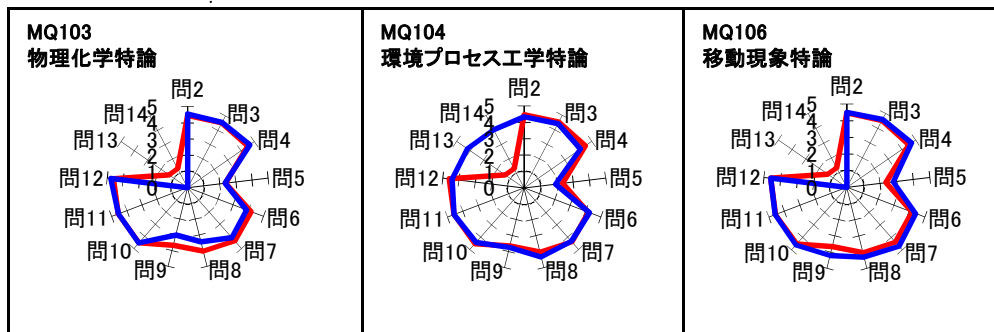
MQ103
物理化学特論

問2
問3
問4
問5
問6
問7
問8
問9
問10
問11
問12
問13
問14
5
4
3
2
1
0

MQ104
環境プロセス工学特論

問2
問3
問4
問5
問6
問7
問8
問9
問10
問11
問12
問13
問14
5
4
3
2
1
0

MQ106
移動現象特論

問2
問3
問4
問5
問6
問7
問8
問9
問10
問11
問12
問13
問14
5
4
3
2
1
0